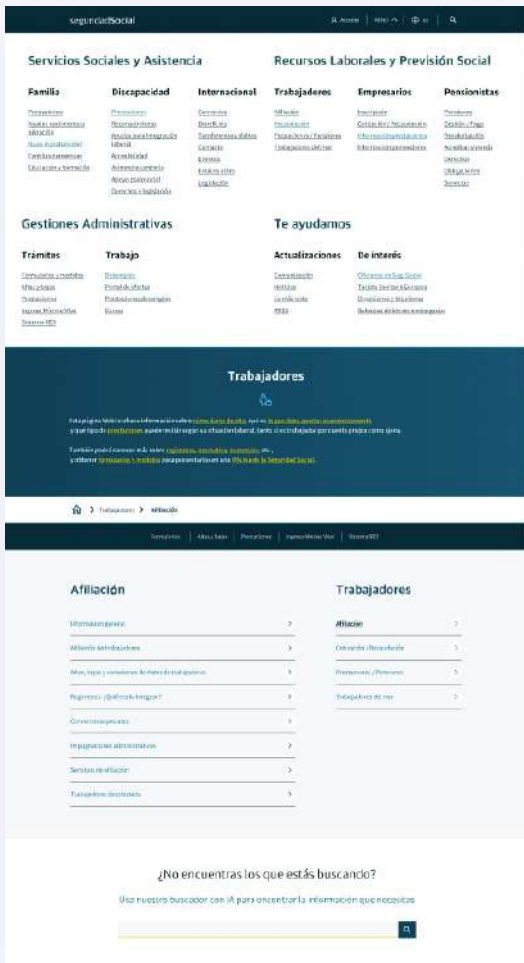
seguridadSocial

Acceder | Menú | es |

Servicios Sociales y Asistencia

Familia

Prestaciones
Ayudas por nacimiento o adopción
Ayuda a la natalidad
Familias numerosas
Educación y formación

Discapacidad

Prestaciones
Reconocimiento
Ayudas para integración laboral
Accesibilidad
Atención temprana
Apoyo psicosocial
Derechos y legislación

Internacional

Convenios
Beneficios
Transferencias y pagos
Contacto
Eventos
Enlaces útiles
Legislación

Recursos Laborales y Previsión Social

Trabajadores

Afiliación
Cotización
Prestaciones / Pensiones
Trabajadores del mar

Empresarios

Inscripción
Cotización / Recaudación
Información empresarios
Información empleadores

Pensionistas

Pensiones
Gestión y Pago
Revalorización
Acreditar vivencia
Derechos
Obligaciones
Servicios

Gestiones Administrativas

Trámites

Formularios y modelos
Altas y bajas
Prestaciones
Ingreso Mínimo Vital
Sistema RED

Trabajo

Empleo
Portal de Visitas
Protocolo y subvenciones
Becas

Te ayudamos

Actualizaciones

Comunicación
Noticias
La web oasis
RSS

De interés

Oficinas de Seg. Social
Tarjeta Sanitaria Europea
Direcciones y Teléfonos
Soluciones de Internet integrales

Trabajadores

Esta página facilita información sobre cómo darse de alta, qué es la cotización, ayudas económicas y qué tipo de prestaciones pueden recibir según su situación laboral, tanto si es trabajador por cuenta propia como ajena.

También podrá conocer más sobre regímenes, normativa, convenios, etc., y obtener formularios y modelos para presentarlos en una Oficina de la Seguridad Social.

Trabajadores > Afiliación

Formularios | Altas y bajas | Prestaciones | Ingreso Mínimo Vital | Sistema RED

Afiliación

Información general >
Afiliación de trabajadores >
Altas, bajas y variaciones de datos de trabajadores >
Regímenes ¿Quién lo integra? >
Convenios especiales >
Impugnaciones administrativas >
Servicios de afiliación >
Trabajadores desplazados >

Trabajadores

Afiliación >
Cotización / Recaudación >
Prestaciones / Pensiones >
Trabajadores del mar >

¿No encuentras lo que estás buscando?

Usa nuestro buscador con IA para encontrar la información que necesitas